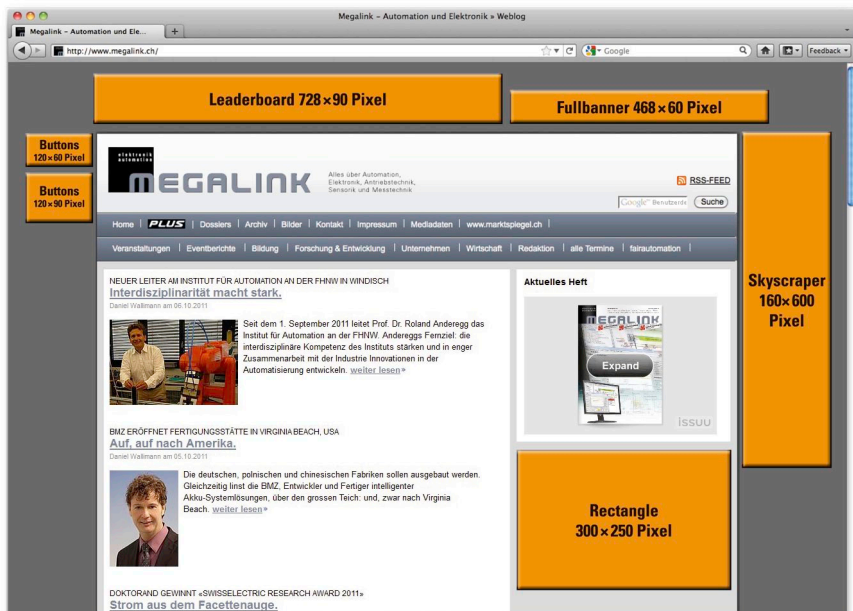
Megalink – Automation und Elektronik » Weblog

Megalink – Automation und Ele... +

http://www.megalink.ch/

Google

Feedback

Leaderboard 728×90 Pixel

Fullbanner 468×60 Pixel

Buttons
120×60 Pixel

Buttons
120×90 Pixel

elektronik automation
MEGALINK

Alles über Automation, Elektronik, Antriebstechnik, Sensorik und Messtechnik

RSS-FEED

Google Benutzerdefinierte Suche

Home | PLUS | Dossiers | Archiv | Bilder | Kontakt | Impressum | Mediadaten | www.marktspiegel.ch |

Veranstaltungen | Eventberichte | Bildung | Forschung & Entwicklung | Unternehmen | Wirtschaft | Redaktion | alle Termine | fairautomation |

Skyscraper
160×600
Pixel

NEUER LEITER AM INSTITUT FÜR AUTOMATION AN DER FHNW IN WINDISCH
Interdisziplinarität macht stark.
Daniel Wallmann am 06.10.2011

Seit dem 1. September 2011 leitet Prof. Dr. Roland Anderegg das Institut für Automation an der FHNW. Andereggs Femziel: die interdisziplinäre Kompetenz des Instituts stärken und in enger Zusammenarbeit mit der Industrie Innovationen in der Automatisierung entwickeln. weiter lesen»

Aktuelles Heft

MEGALINK

Expand

issuu

BMZ ERÖFFNET FERTIGUNGSSTÄTTE IN VIRGINIA BEACH, USA
Auf, auf nach Amerika.
Daniel Wallmann am 05.10.2011

Die deutschen, polnischen und chinesischen Fabriken sollen ausgebaut werden. Gleichzeitig linst die BMZ, Entwickler und Fertiger intelligenter Akku-Systemlösungen, über den grossen Teich: und, zwar nach Virginia Beach. weiter lesen»

Rectangle
300×250 Pixel

DOKTORAND GEWINNT «SWISSELECTRIC RESEARCH AWARD 2011»
Strom aus dem Facettenauge.